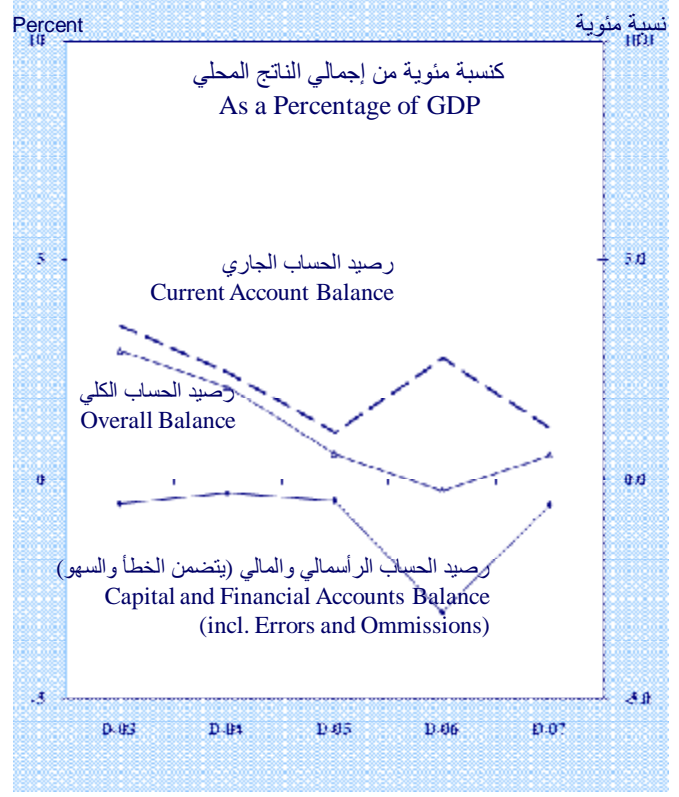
Percent

نسبة مئوية

10

10.0

كنسبة مئوية من إجمالي الناتج المحلي
As a Percentage of GDP

5

5.0

رصيد الحساب الجاري
Current Account Balance

رصيد الحساب الكلي
Overall Balance

0

0.0

رصيد الحساب الرأسمالي والمالي (يتضمن الخطأ والسهو)
Capital and Financial Accounts Balance
(incl. Errors and Ommissions)

-5

-5.0

D-03

D-04

D-05

D-06

D-07